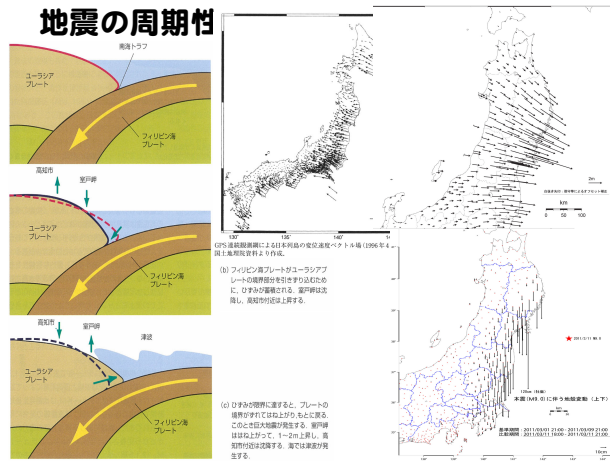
地震の周期性

南海トラフ

ユーラシアプレート

フィリピン海プレート

高知市

室戸岬

ユーラシアプレート

フィリピン海プレート

高知市

室戸岬

津波

ユーラシアプレート

フィリピン海プレート

GPS連続観測による日本列島の変位速度ベクトル場（1996年4 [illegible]国土地理院資料より作成。

(b) フィリピン海プレートがユーラシアプレートの境界部分を引きずり込むために，ひずみが蓄積される。室戸岬は沈降し，高知市付近は上昇する。

(c) ひずみが限界に達すると，プレートの境界がずれてはね上がり，もとに戻る。このとき巨大地震が発生する。室戸岬ははね上がって，1～2m上昇し，高知市付近は沈降する。海では津波が発生する。

130°

135°

140°

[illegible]

2m

km

0 50 100

2011/3/11 M9.0

本震（M9.0）に伴う地殻変動（上下）

基準期間：2011/03/01 21:00 - 2011/03/09 21:00
比較期間：2011/03/11 18:00 - 2011/03/11 21:00

10cm